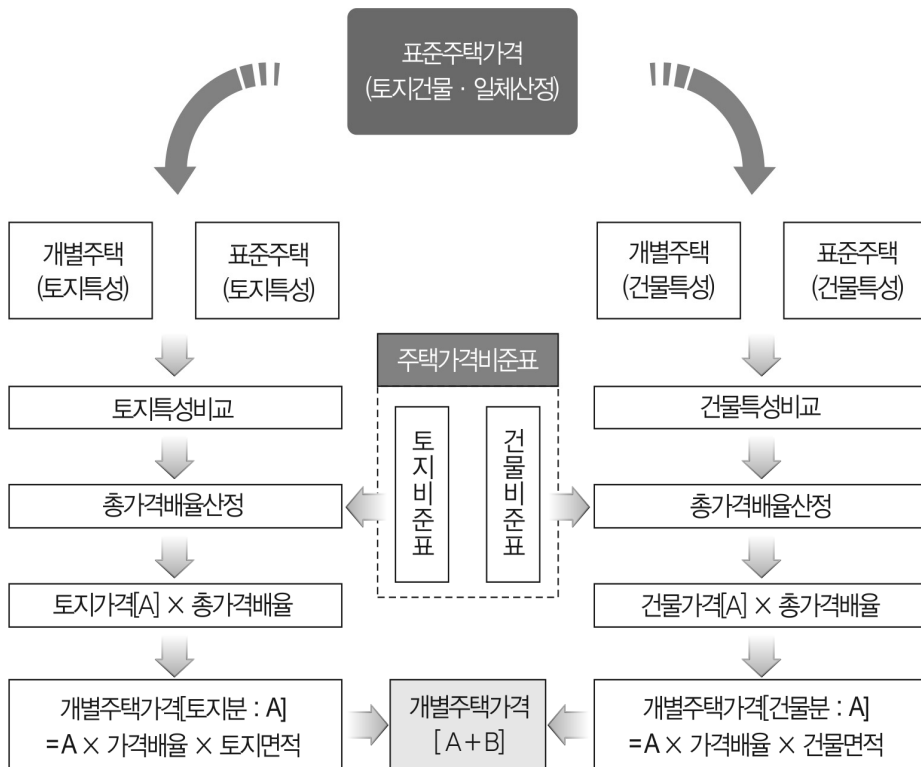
표준주택가격
(토지건물 · 일체산정)

개별주택
(토지특성)

표준주택
(토지특성)

개별주택
(건물특성)

표준주택
(건물특성)

주택가격비준표

토지비준표

건물비준표

토지특성비교

건물특성비교

총가격배율산정

총가격배율산정

토지가격[A] × 총가격배율

건물가격[A] × 총가격배율

개별주택가격[토지분 : A]
=A × 가격배율 × 토지면적

개별주택가격
[A+B]

개별주택가격[건물분 : A]
=A × 가격배율 × 건물면적